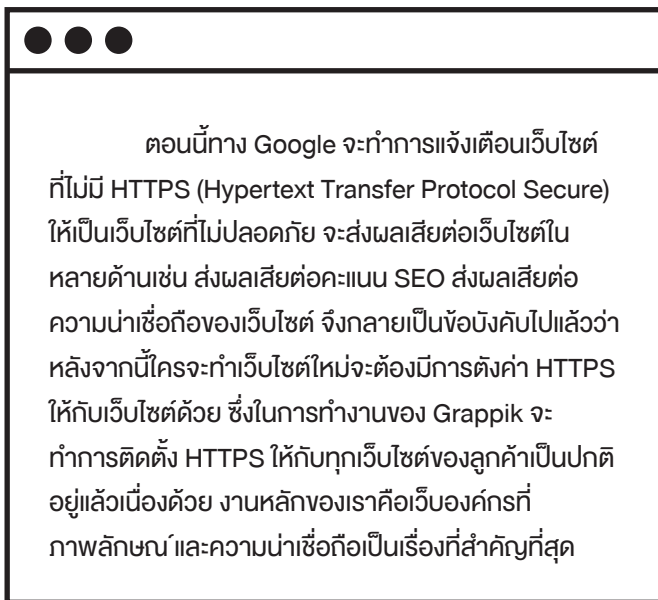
ตอนนี้ทาง Google จะทำการแจ้งเตือนเว็บไซต์ที่ไม่มี HTTPS (Hypertext Transfer Protocol Secure) ให้เป็นเว็บไซต์ที่ไม่ปลอดภัย จะส่งผลเสียต่อเว็บไซต์ในหลายด้านเช่น ส่งผลเสียต่อคะแนน SEO ส่งผลเสียต่อความน่าเชื่อถือของเว็บไซต์ จึงกลายเป็นข้อบังคับไปแล้วว่าหลังจากนี้ใครจะทำเว็บไซต์ใหม่จะต้องมีการตังค่า HTTPS ให้กับเว็บไซต์ด้วย ซึ่งในการทำงานของ Grappik จะทำการติดตั้ง HTTPS ให้กับทุกเว็บไซต์ของลูกค้าเป็นปกติอยู่แล้วเนื่องด้วย งานหลักของเราคือเว็บองค์กรที่ภาพลักษณ์และความน่าเชื่อถือเป็นเรื่องที่สำคัญที่สุด